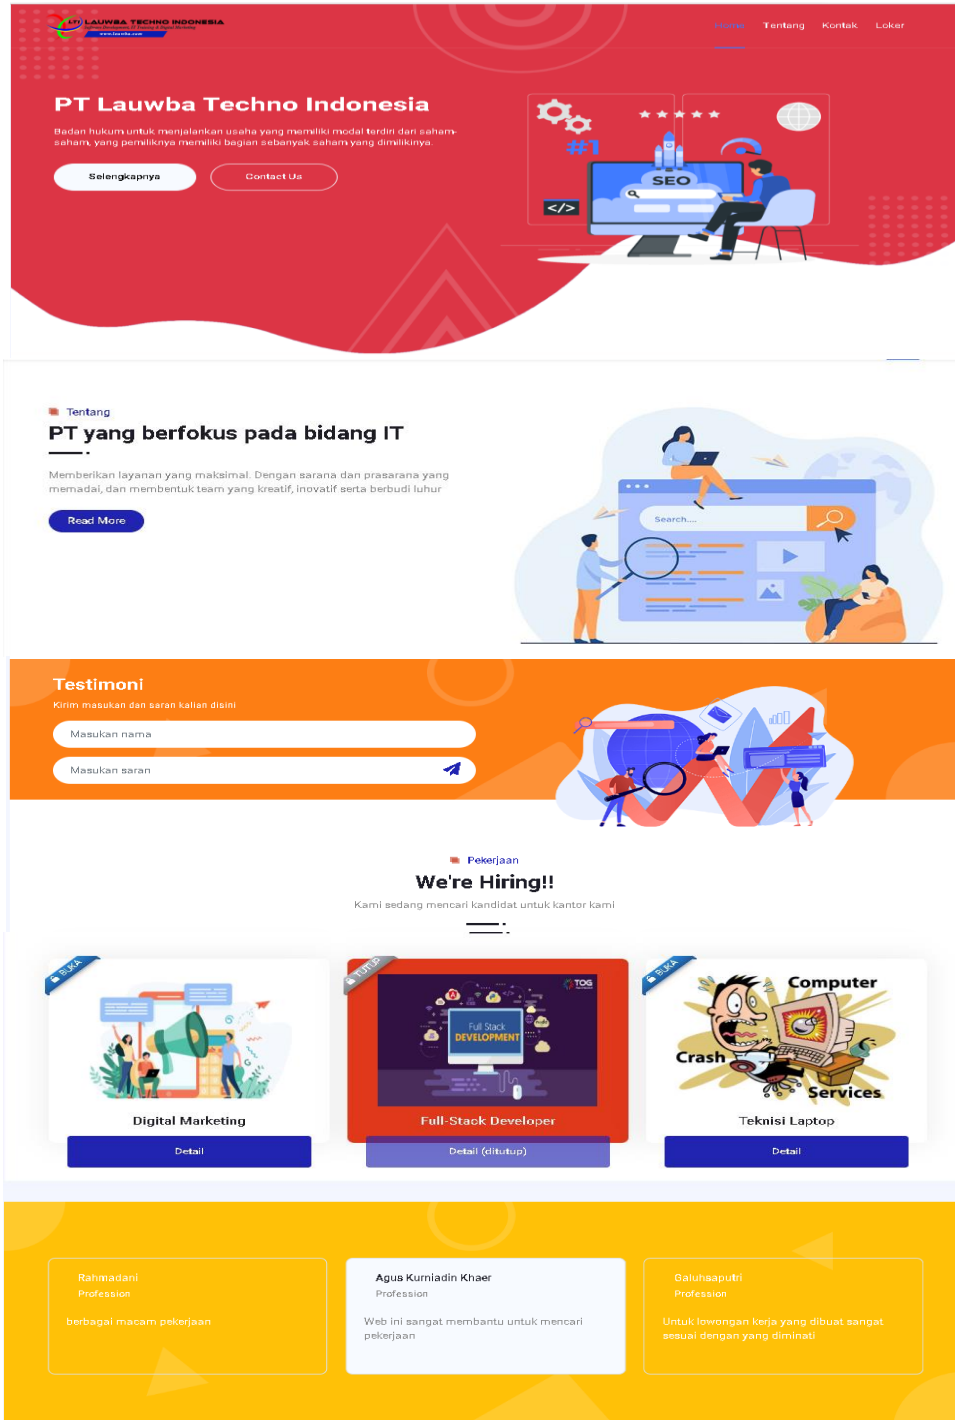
PT LAUWBA TECHNO INDONESIA

Home Tentang Kontak Loker

PT Lauwba Techno Indonesia

Badan hukum untuk menjalankan usaha yang memiliki modal terdiri dari saham-saham, yang pemiliknya memiliki bagian sebanyak saham yang dimilikinya.

Selengkapnya Contact Us

#1 SEO </>

Tentang

PT yang berfokus pada bidang IT

Memberikan layanan yang maksimal. Dengan sarana dan prasarana yang memadai, dan membentuk team yang kreatif, inovatif serta berbudi luhur

Read More

Search....

Testimoni

Kirim masukan dan saran kalian disini

Masukan nama

Masukan saran

Pekerjaan

We're Hiring!!

Kami sedang mencari kandidat untuk kantor kami

BUKA

Digital Marketing

Detail

TUTUP

TOG

Full Stack DEVELOPMENT

Full-Stack Developer

Detail (ditutup)

BUKA

Computer Crash Services

Teknisi Laptop

Detail

Rahmadani
Profession

berbagai macam pekerjaan

Agus Kurniadin Khaer
Profession

Web ini sangat membantu untuk mencari pekerjaan

Baluhsaputri
Profession

Untuk lowongan kerja yang dibuat sangat sesuai dengan yang diminati